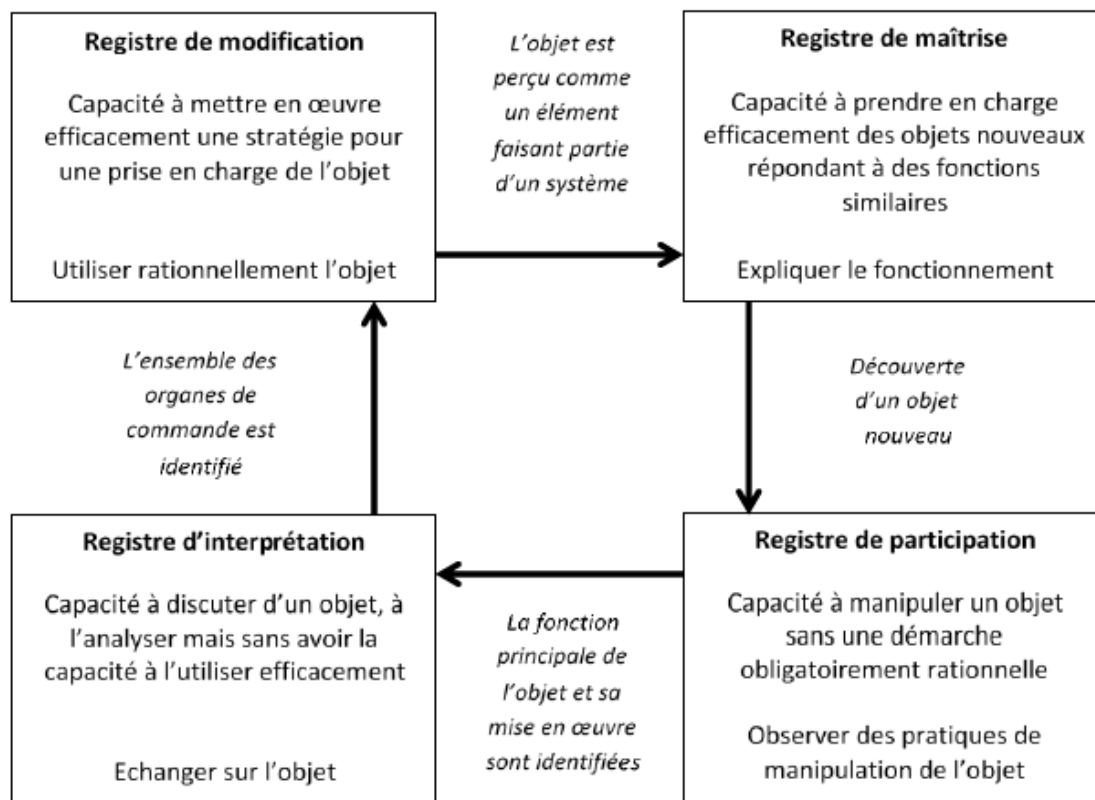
**Registre de modification**

Capacité à mettre en œuvre efficacement une stratégie pour une prise en charge de l'objet

Utiliser rationnellement l'objet

*L'objet est perçu comme un élément faisant partie d'un système*

**Registre de maîtrise**

Capacité à prendre en charge efficacement des objets nouveaux répondant à des fonctions similaires

Expliquer le fonctionnement

*L'ensemble des organes de commande est identifié*

*Découverte d'un objet nouveau*

**Registre d'interprétation**

Capacité à discuter d'un objet, à l'analyser mais sans avoir la capacité à l'utiliser efficacement

Echanger sur l'objet

*La fonction principale de l'objet et sa mise en œuvre sont identifiées*

**Registre de participation**

Capacité à manipuler un objet sans une démarche obligatoirement rationnelle

Observer des pratiques de manipulation de l'objet